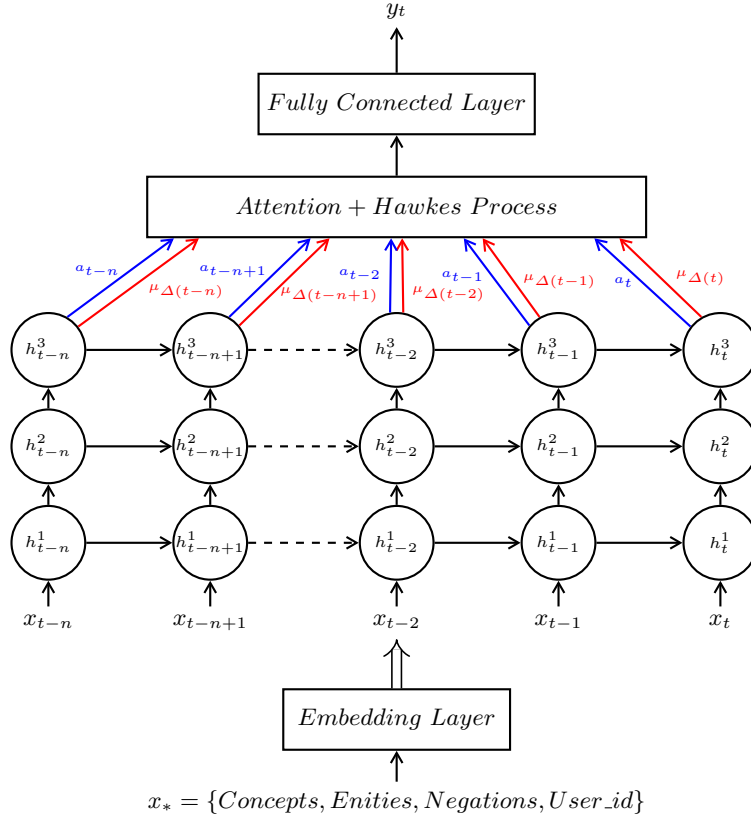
$y_t$

$Fully\ Connected\ Layer$

$Attention + Hawkes\ Process$

$a_{t-n}$ $\mu_{\Delta(t-n)}$ $a_{t-n+1}$ $\mu_{\Delta(t-n+1)}$ $a_{t-2}$ $\mu_{\Delta(t-2)}$ $a_{t-1}$ $\mu_{\Delta(t-1)}$ $a_t$ $\mu_{\Delta(t)}$

$h^3_{t-n}$ $h^3_{t-n+1}$ $h^3_{t-2}$ $h^3_{t-1}$ $h^3_t$

$h^2_{t-n}$ $h^2_{t-n+1}$ $h^2_{t-2}$ $h^2_{t-1}$ $h^2_t$

$h^1_{t-n}$ $h^1_{t-n+1}$ $h^1_{t-2}$ $h^1_{t-1}$ $h^1_t$

$x_{t-n}$ $x_{t-n+1}$ $x_{t-2}$ $x_{t-1}$ $x_t$

$Embedding\ Layer$

$x_* = \{Concepts, Enities, Negations, User\_id\}$